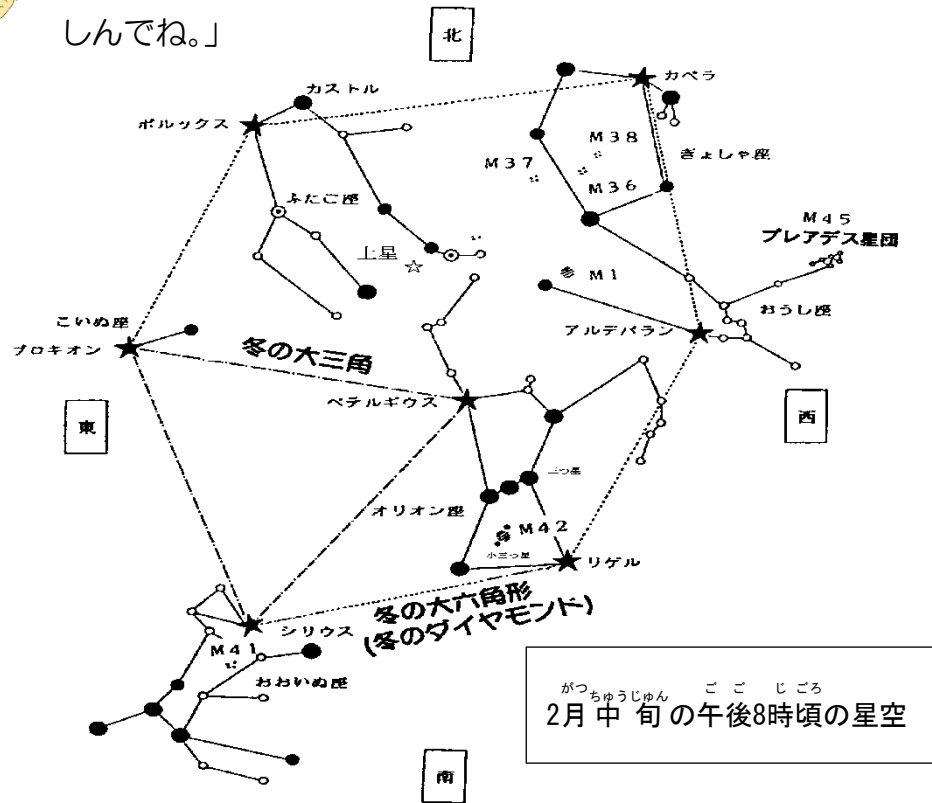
しんでね。」

北

カストル

ポルックス

カペラ

M38

ぎょしゃ座

M37

M36

ふたご座

M45
プレアデス星団

土星

M1

おうし座

こいぬ座

アルデバラン

プロキオン

冬の大三角

ベテルギウス

東

西

三つ星

オリオン座

M42

小三つ星

リゲル

冬の大六角形
(冬のダイヤモンド)

シリウス

M41

おおいぬ座

2月中旬の午後8時頃の星空

南